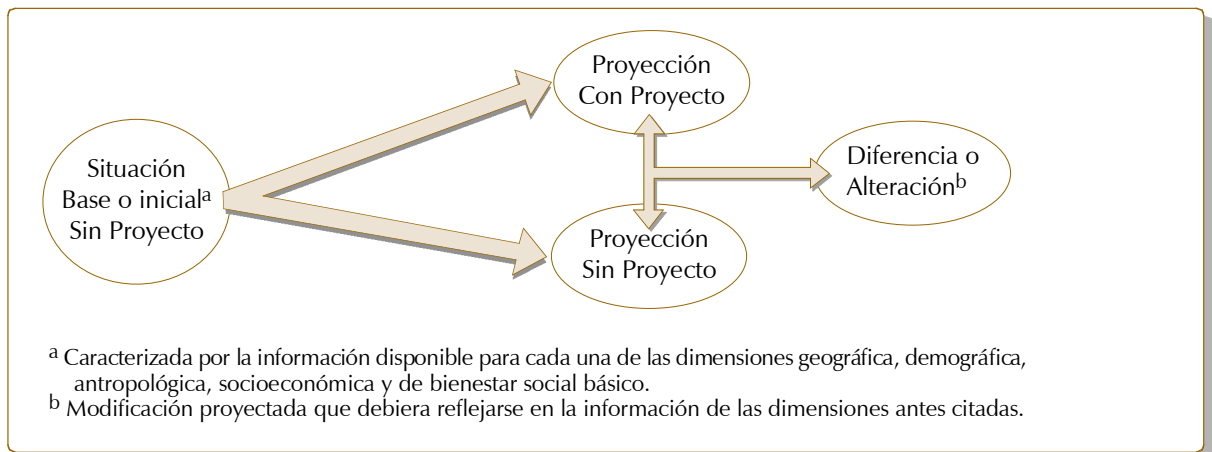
Situación Base o inicial$^a$ Sin Proyecto

Proyección Con Proyecto

Proyección Sin Proyecto

Diferencia o Alteración$^b$

$^a$ Caracterizada por la información disponible para cada una de las dimensiones geográfica, demográfica, antropológica, socioeconómica y de bienestar social básico.
$^b$ Modificación proyectada que debiera reflejarse en la información de las dimensiones antes citadas.